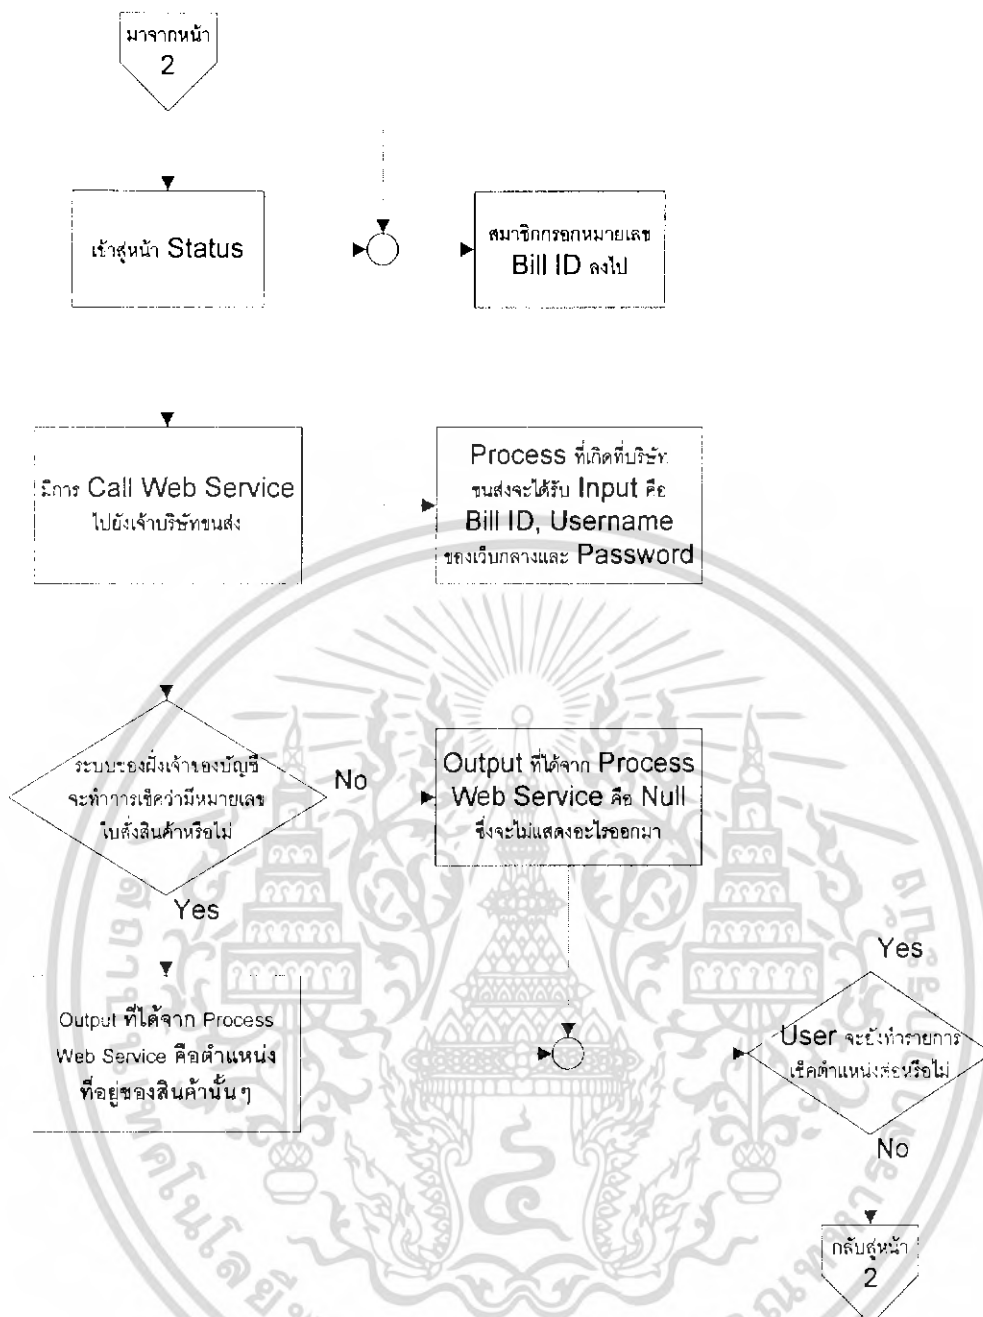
มาจากหน้า 2

เข้าสู่หน้า Status

สมาชิกกรอกหมายเลข Bill ID ลงไป

มีการ Call Web Service ไปยังเจ้าบริษัทขนส่ง

Process ที่เกิดที่บริษัทขนส่งจะได้รับ Input คือ Bill ID, Username ของเว็บกลางและ Password

ระบบของฝั่งเจ้าของบัญชีจะทำการเช็คว่ามีหมายเลขใบสั่งสินค้าหรือไม่

No

Output ที่ได้จาก Process Web Service คือ Null ซึ่งจะไม่แสดงอะไรออกมา

Yes

Yes

Output ที่ได้จาก Process Web Service คือตำแหน่งที่อยู่ของสินค้านั้นๆ

User จะยังทำรายการเช็คตำแหน่งต่อหรือไม่

No

กลับสู่หน้า 2